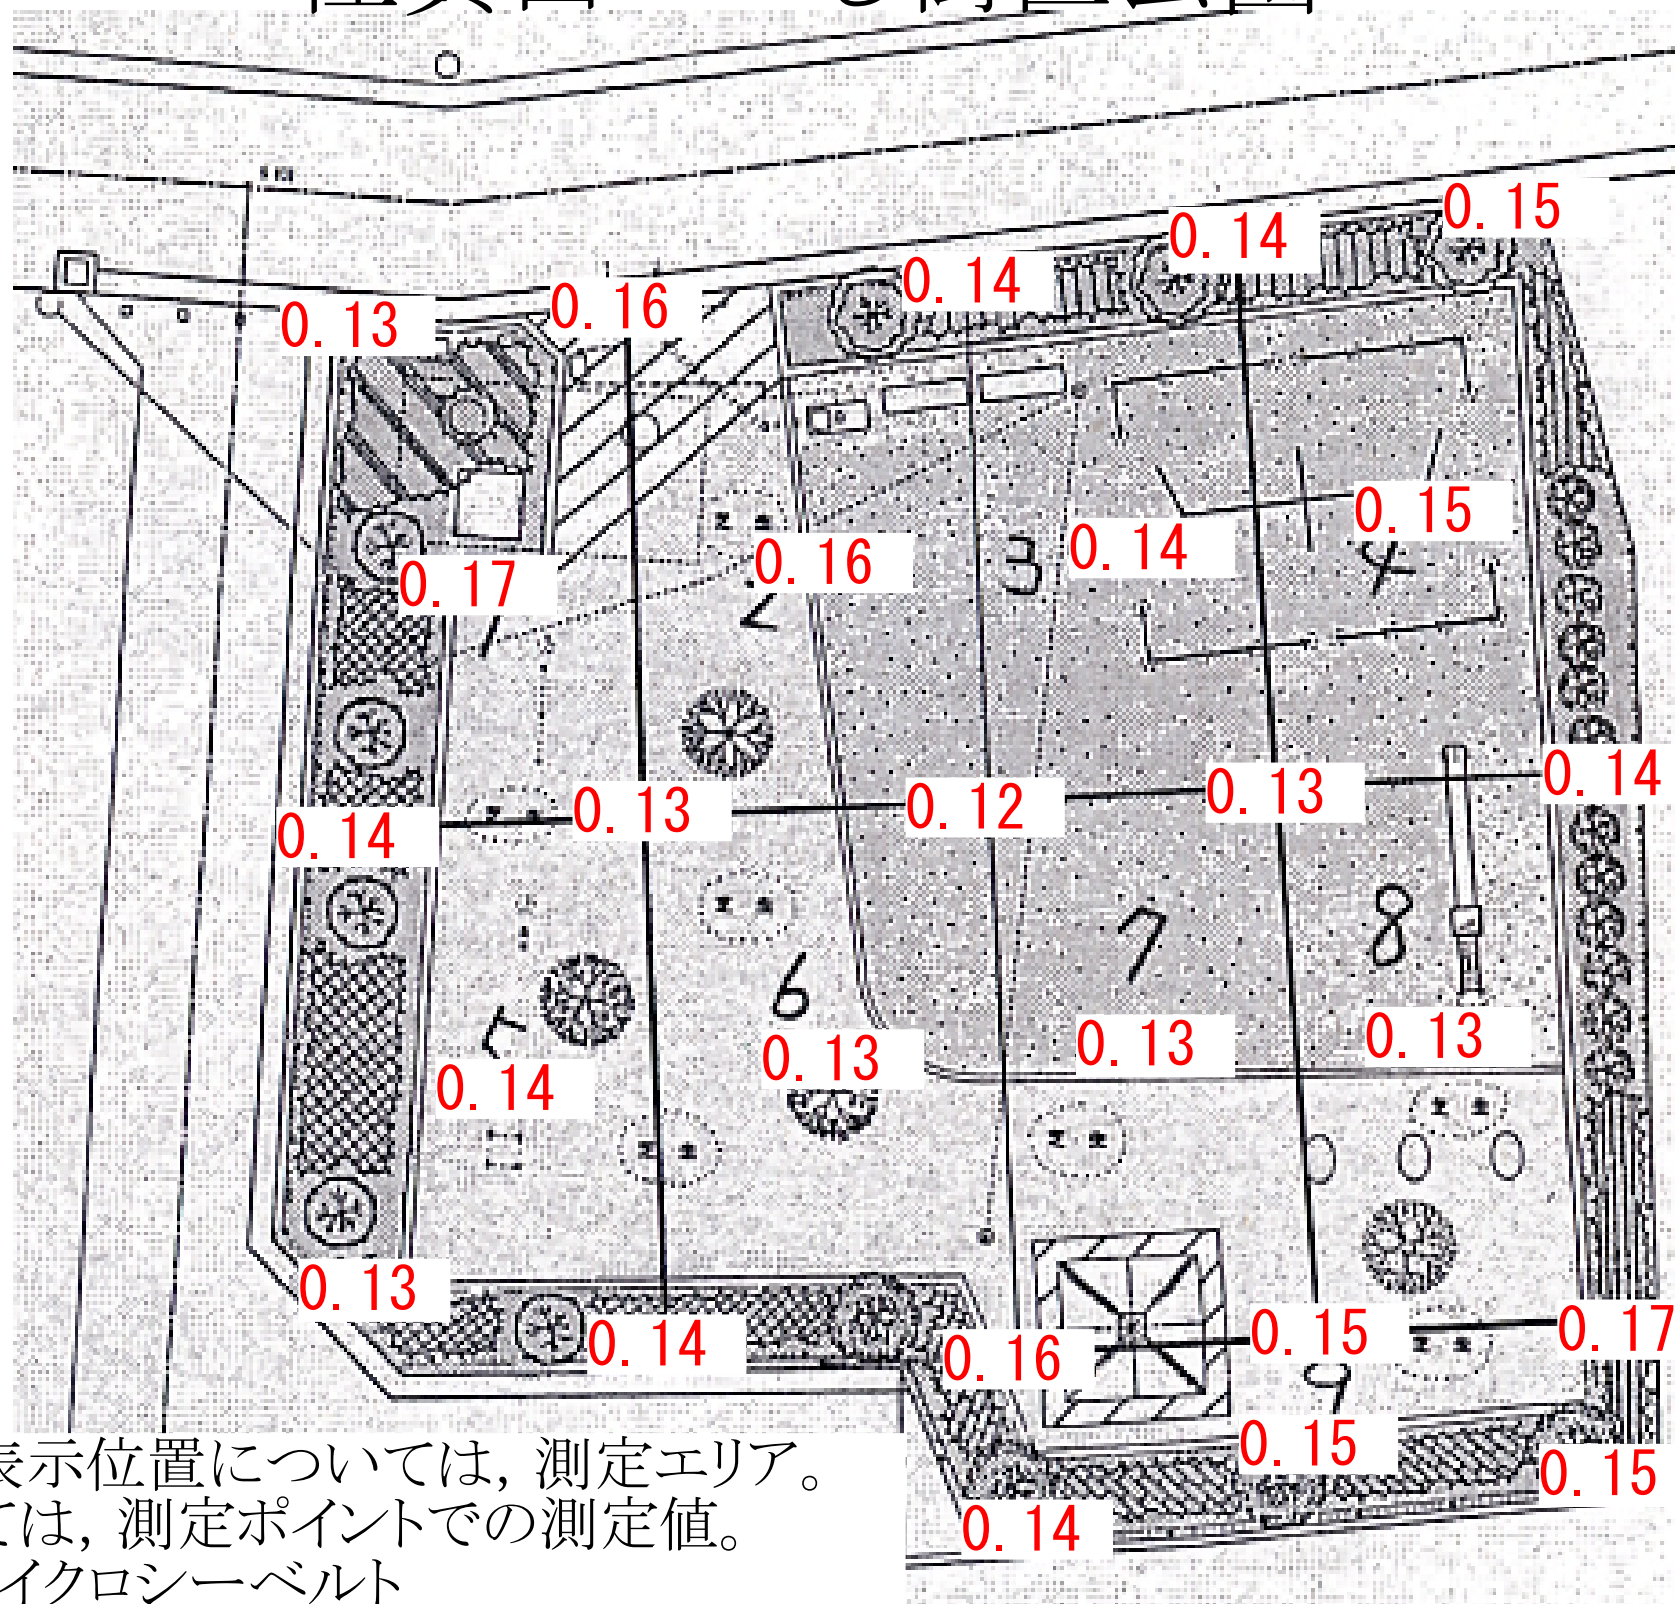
0. 15
0. 14
0. 14
0. 13
0. 16
0. 15
0. 14
0. 16
0. 17
3
4
2
1
0. 14
0. 13
0. 12
0. 13
0. 14
7
8
6
5
0. 14
0. 13
0. 13
0. 13
0. 13
0. 14
0. 16
0. 15
0. 17
9
0. 15
0. 15
0. 14
表示位置については，測定エリア。
では，測定ポイントでの測定値。
イクロシーベルト